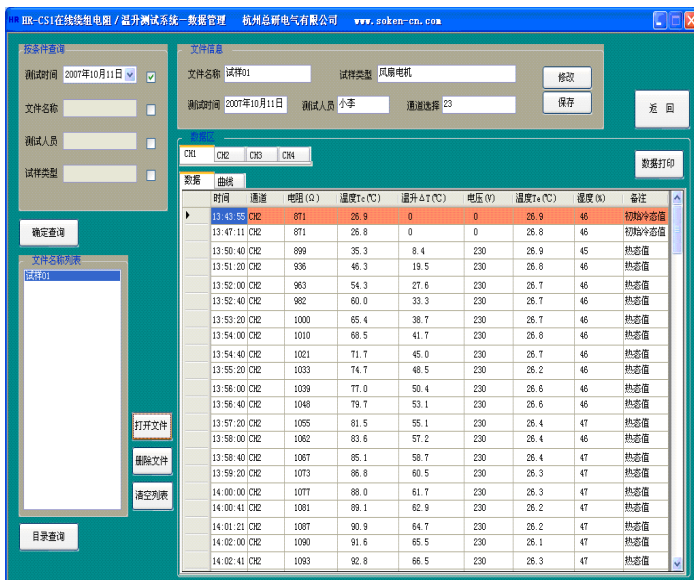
HR-CS1在线绕组电阻/温升测试系统—数据管理 杭州总研电气有限公司 www.soken-cn.com

按条件查询

测试时间 2007年10月11日

文件名称

测试人员

试样类型

确定查询

文件名称列表

试样01

打开文件

删除文件

清空列表

目录查询

文件信息

文件名称 试样01

试样类型 风扇电机

修改

保存

测试时间 2007年10月11日

测试人员 小李

通道选择 23

返回

数据区

CH1 CH2 CH3 CH4

数据打印

数据 曲线

| 时间 | 通道 | 电阻(Ω) | 温度Tc(℃) | 温升ΔT(℃) | 电压(V) | 温度Te(℃) | 湿度(%) | 备注 |
|---|---|---|---|---|---|---|---|---|
| 13:43:55 | CH2 | 871 | 26.9 | 0 | 0 | 26.9 | 46 | 初始冷态值 |
| 13:47:11 | CH2 | 871 | 26.8 | 0 | 0 | 26.8 | 46 | 初始冷态值 |
| 13:50:40 | CH2 | 899 | 35.3 | 8.4 | 230 | 26.9 | 45 | 热态值 |
| 13:51:20 | CH2 | 936 | 46.3 | 19.5 | 230 | 26.8 | 46 | 热态值 |
| 13:52:00 | CH2 | 963 | 54.3 | 27.6 | 230 | 26.7 | 46 | 热态值 |
| 13:52:40 | CH2 | 982 | 60.0 | 33.3 | 230 | 26.7 | 46 | 热态值 |
| 13:53:20 | CH2 | 1000 | 65.4 | 38.7 | 230 | 26.7 | 46 | 热态值 |
| 13:54:00 | CH2 | 1010 | 68.5 | 41.7 | 230 | 26.8 | 46 | 热态值 |
| 13:54:40 | CH2 | 1021 | 71.7 | 45.0 | 230 | 26.7 | 46 | 热态值 |
| 13:55:20 | CH2 | 1033 | 74.7 | 48.5 | 230 | 26.2 | 46 | 热态值 |
| 13:56:00 | CH2 | 1039 | 77.0 | 50.4 | 230 | 26.6 | 46 | 热态值 |
| 13:56:40 | CH2 | 1048 | 79.7 | 53.1 | 230 | 26.6 | 46 | 热态值 |
| 13:57:20 | CH2 | 1055 | 81.5 | 55.1 | 230 | 26.4 | 47 | 热态值 |
| 13:58:00 | CH2 | 1062 | 83.6 | 57.2 | 230 | 26.4 | 46 | 热态值 |
| 13:58:40 | CH2 | 1067 | 85.1 | 58.7 | 230 | 26.4 | 47 | 热态值 |
| 13:59:20 | CH2 | 1073 | 86.8 | 60.5 | 230 | 26.3 | 47 | 热态值 |
| 14:00:00 | CH2 | 1077 | 88.0 | 61.7 | 230 | 26.3 | 47 | 热态值 |
| 14:00:41 | CH2 | 1081 | 89.1 | 62.9 | 230 | 26.2 | 47 | 热态值 |
| 14:01:21 | CH2 | 1087 | 90.9 | 64.7 | 230 | 26.2 | 47 | 热态值 |
| 14:02:00 | CH2 | 1090 | 91.6 | 65.5 | 230 | 26.1 | 47 | 热态值 |
| 14:02:41 | CH2 | 1093 | 92.8 | 66.5 | 230 | 26.3 | 47 | 热态值 |